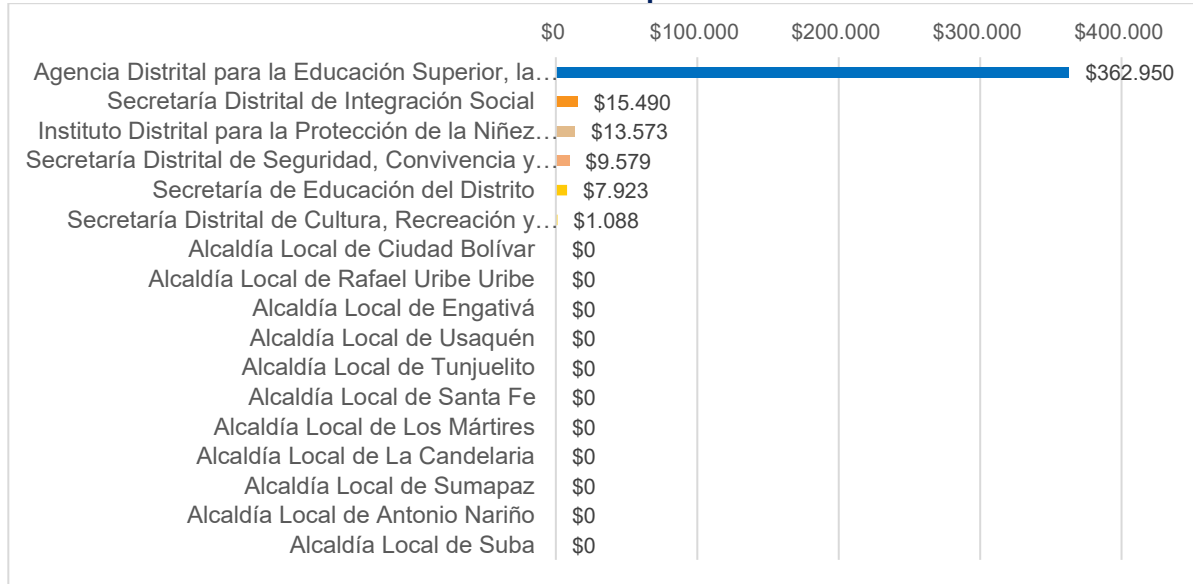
$0 $100.000 $200.000 $300.000 $400.000

Agencia Distrital para la Educación Superior, la… $362.950
Secretaría Distrital de Integración Social $15.490
Instituto Distrital para la Protección de la Niñez… $13.573
Secretaría Distrital de Seguridad, Convivencia y… $9.579
Secretaría de Educación del Distrito $7.923
Secretaría Distrital de Cultura, Recreación y… $1.088
Alcaldía Local de Ciudad Bolívar $0
Alcaldía Local de Rafael Uribe Uribe $0
Alcaldía Local de Engativá $0
Alcaldía Local de Usaquén $0
Alcaldía Local de Tunjuelito $0
Alcaldía Local de Santa Fe $0
Alcaldía Local de Los Mártires $0
Alcaldía Local de La Candelaria $0
Alcaldía Local de Sumapaz $0
Alcaldía Local de Antonio Nariño $0
Alcaldía Local de Suba $0